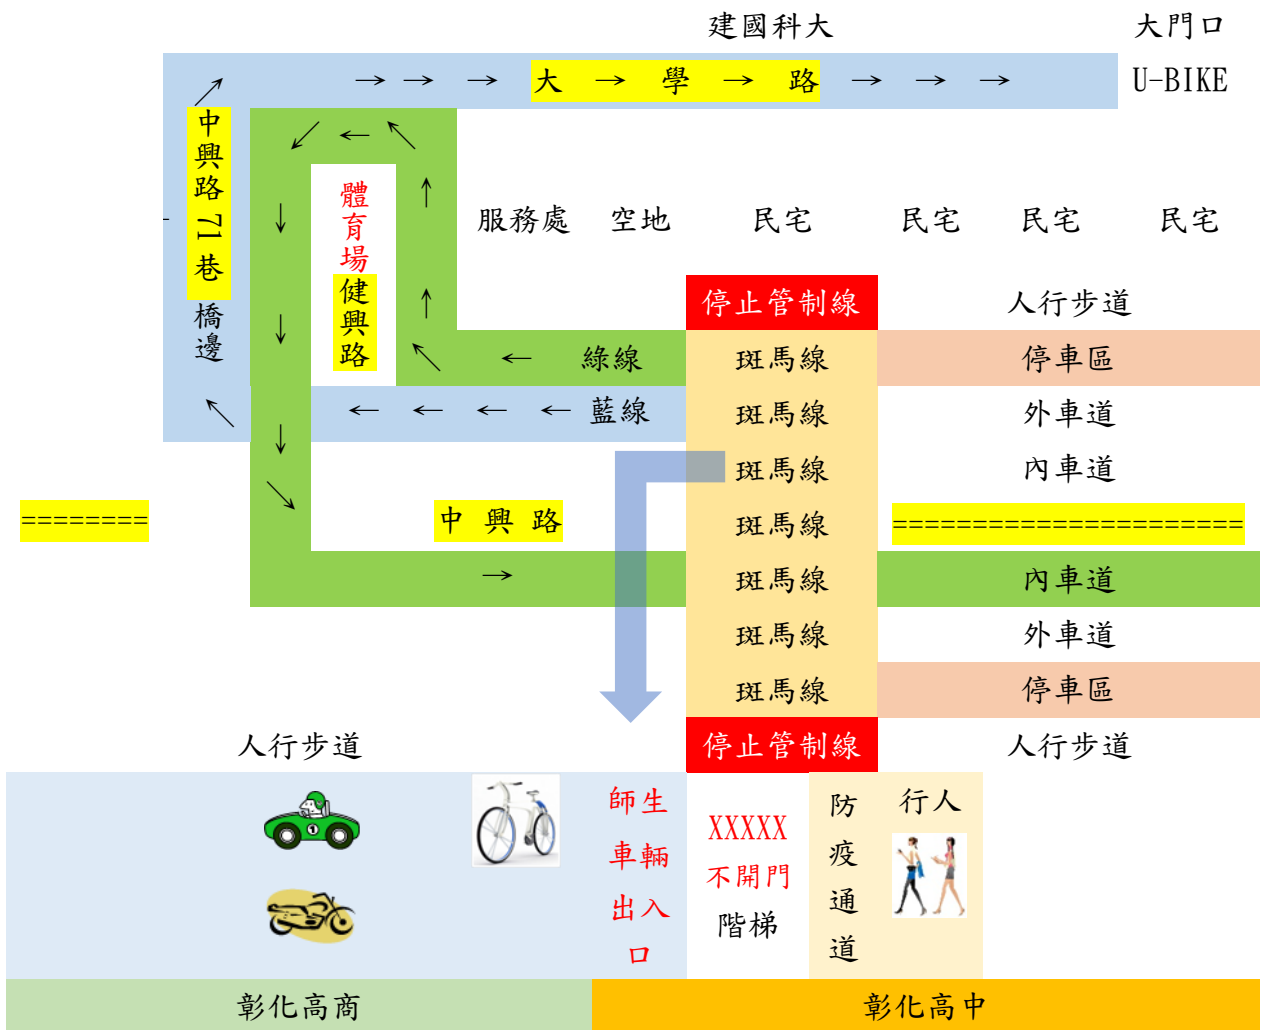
建國科大

大門口

→ → → 大 → 學 → 路 → → →

U-BIKE

中興路71巷

橋邊

體育場

健興路

服務處 空地 民宅 民宅 民宅 民宅

停止管制線

人行步道

← 綠線

斑馬線

停車區

← ← ← ← 藍線

斑馬線

外車道

斑馬線

內車道

========

中 興 路

斑馬線

=====================

→

斑馬線

內車道

斑馬線

外車道

斑馬線

停車區

人行步道

停止管制線

人行步道

師生車輛出入口

XXXXX 不開門 階梯

防疫通道

行人

彰化高商

彰化高中